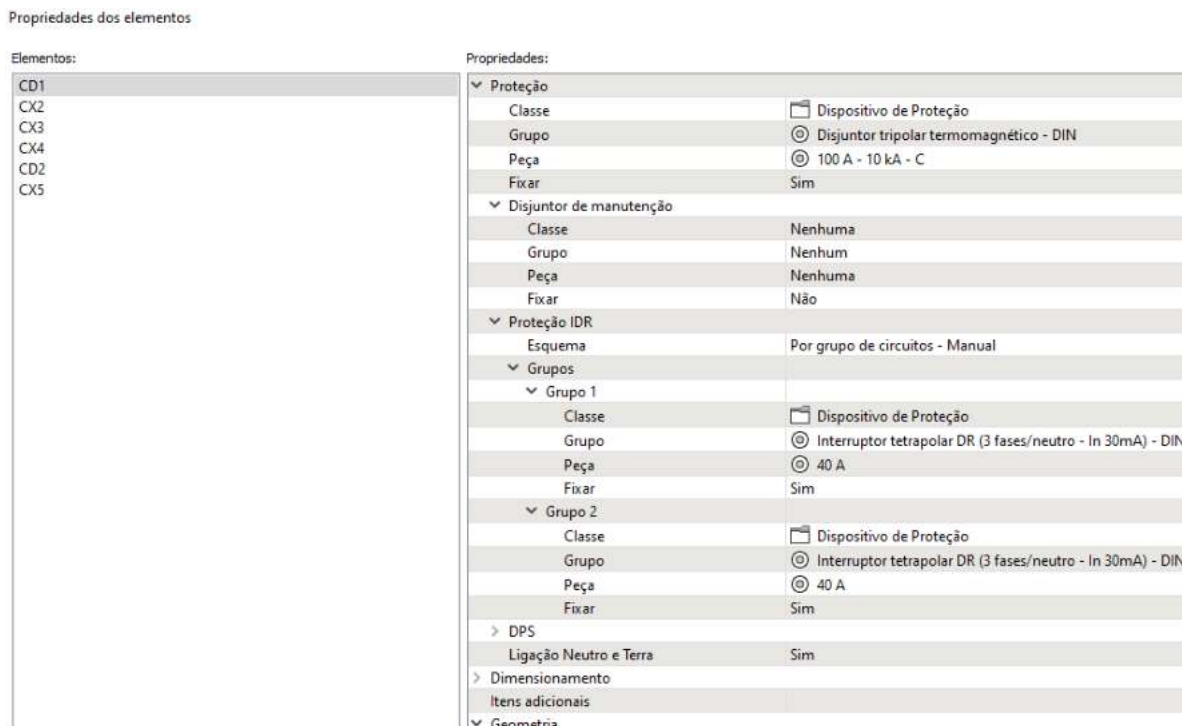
Propriedades dos elementos

Elementos:

CD1
CX2
CX3
CX4
CD2
CX5

Propriedades:

| | |
|---|---|
| Proteção | |
| Classe | Dispositivo de Proteção |
| Grupo | Disjuntor tripolar termomagnético - DIN |
| Peça | 100 A - 10 kA - C |
| Fixar | Sim |
| Disjuntor de manutenção | |
| Classe | Nenhuma |
| Grupo | Nenhum |
| Peça | Nenhuma |
| Fixar | Não |
| Proteção IDR | |
| Esquema | Por grupo de circuitos - Manual |
| Grupos | |
| Grupo 1 | |
| Classe | Dispositivo de Proteção |
| Grupo | Interruptor tetrapolar DR (3 fases/neutro - In 30mA) - DIN |
| Peça | 40 A |
| Fixar | Sim |
| Grupo 2 | |
| Classe | Dispositivo de Proteção |
| Grupo | Interruptor tetrapolar DR (3 fases/neutro - In 30mA) - DIN |
| Peça | 40 A |
| Fixar | Sim |
| DPS | |
| Ligação Neutro e Terra | Sim |
| Dimensionamento | |
| Itens adicionais | |
| Geometria | |